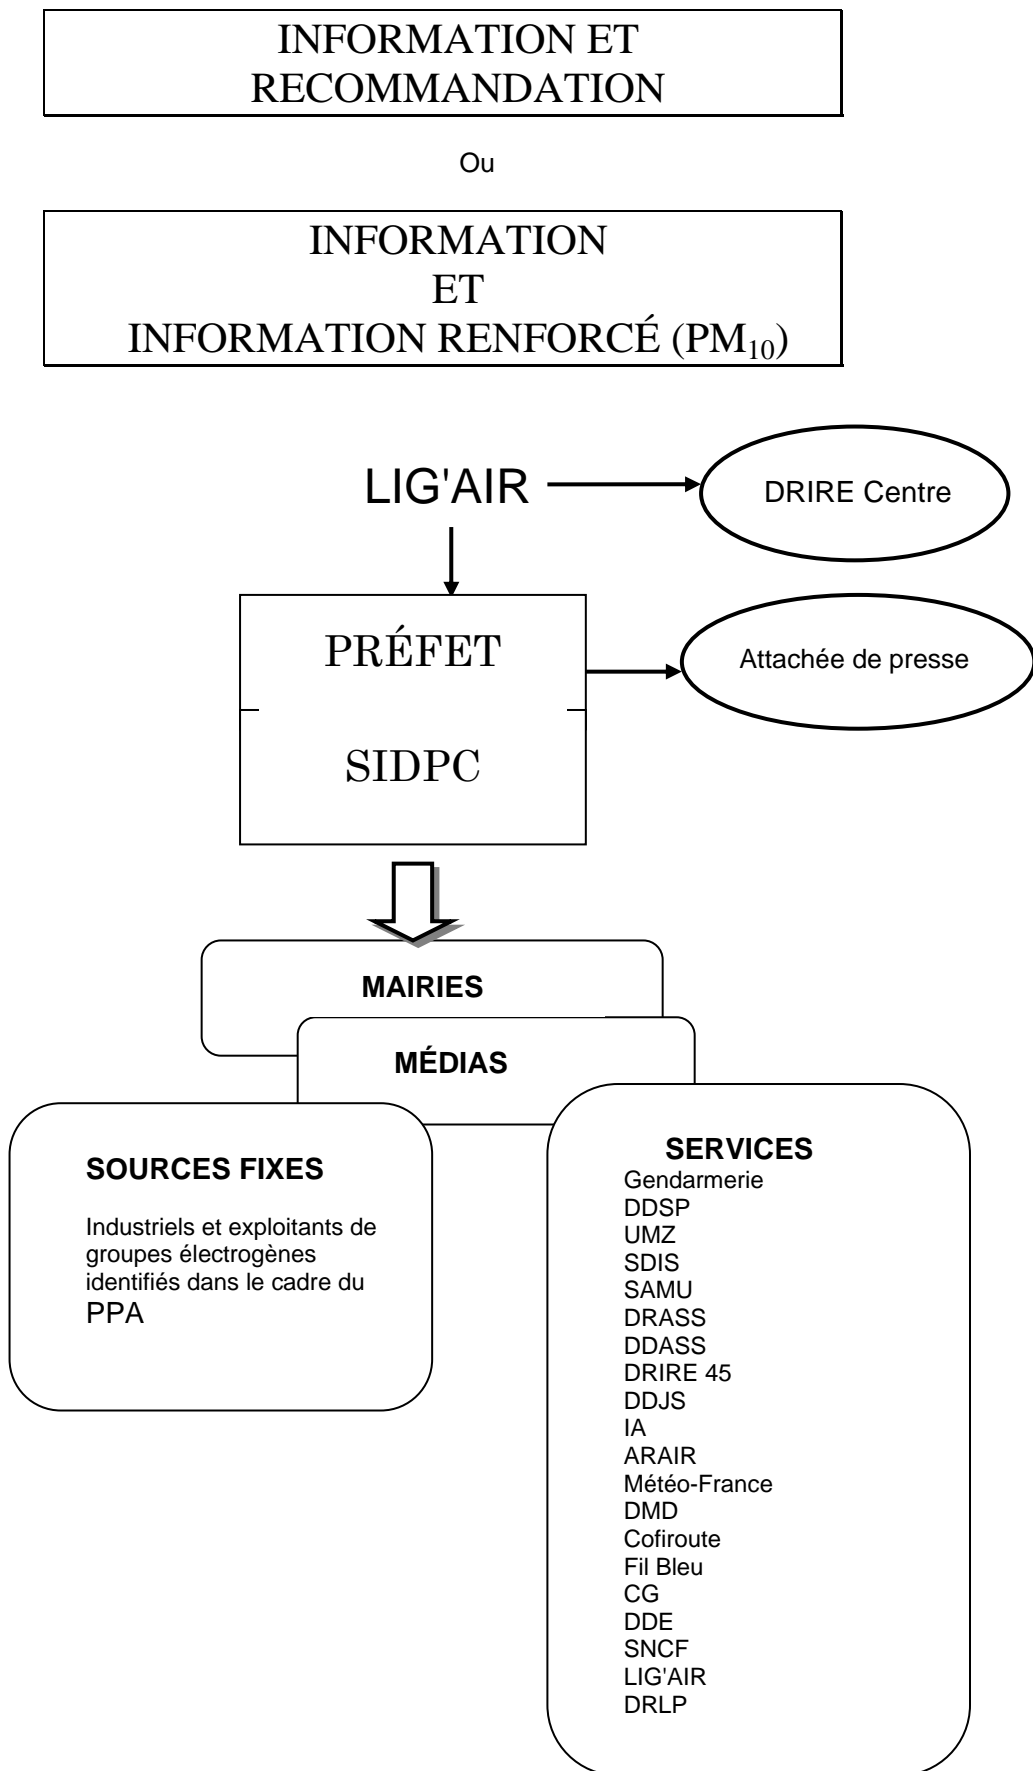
INFORMATION ET RECOMMANDATION

Ou

INFORMATION
ET
INFORMATION RENFORCÉ ($PM_{10}$)

LIG'AIR

DRIRE Centre

PRÉFET

SIDPC

Attachée de presse

MAIRIES

MÉDIAS

SOURCES FIXES

Industriels et exploitants de groupes électrogènes identifiés dans le cadre du PPA

SERVICES
Gendarmerie
DDSP
UMZ
SDIS
SAMU
DRASS
DDASS
DRIRE 45
DDJS
IA
ARAIR
Météo-France
DMD
Cofiroute
Fil Bleu
CG
DDE
SNCF
LIG'AIR
DRLP